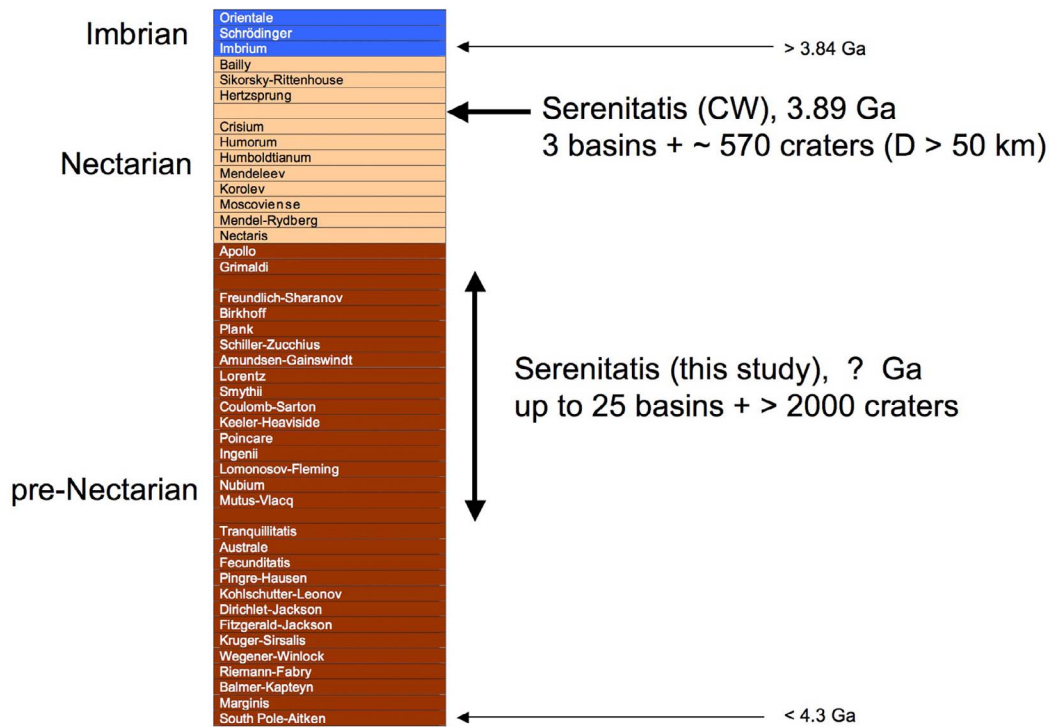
Imbrian

Orientale
Schrödinger
Imbrium

> 3.84 Ga

Bailly
Sikorsky-Rittenhouse
Hertzsprung

Serenitatis (CW), 3.89 Ga
3 basins + ~ 570 craters (D > 50 km)

Crisium
Humorum
Humboldtianum
Mendeleev
Korolev
Moscoviense
Mendel-Rydberg
Nectaris

Nectarian

Apollo
Grimaldi
Freundlich-Sharanov
Birkhoff
Plank
Schiller-Zucchius
Amundsen-Gainswindt
Lorentz
Smythii
Coulomb-Sarton
Keeler-Heaviside
Poincare
Ingenii
Lomonosov-Fleming
Nubium
Mutus-Vlacq
Tranquillitatis
Australe
Fecunditatis
Pingre-Hausen
Kohlschutter-Leonov
Dirichlet-Jackson
Fitzgerald-Jackson
Kruger-Sirsalis
Wegener-Winlock
Riemann-Fabry
Balmer-Kapteyn
Marginis
South Pole-Aitken

Serenitatis (this study), ? Ga
up to 25 basins + > 2000 craters

pre-Nectarian

< 4.3 Ga